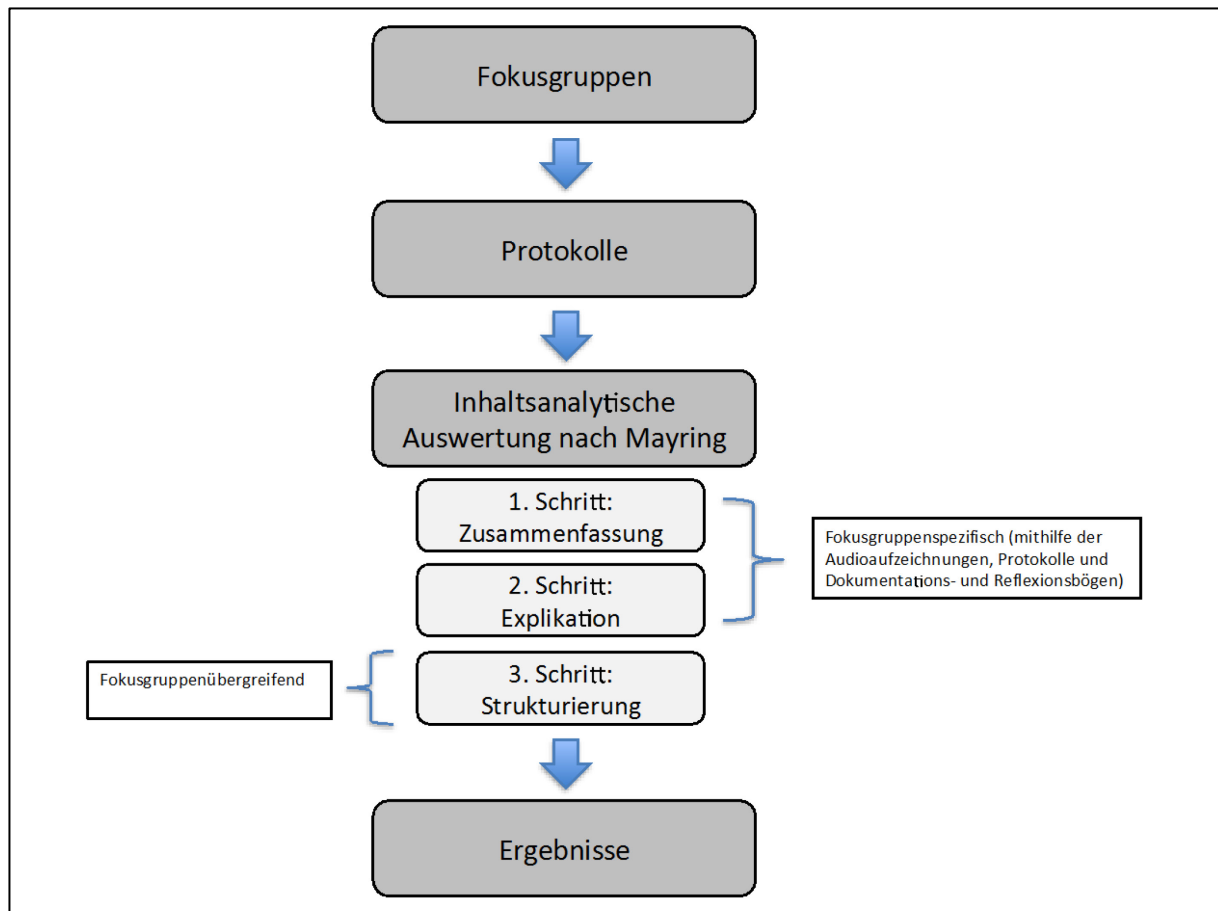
Fokusgruppen

Protokolle

Inhaltsanalytische Auswertung nach Mayring

1. Schritt: Zusammenfassung

2. Schritt: Explikation

Fokusgruppenspezifisch (mithilfe der Audioaufzeichnungen, Protokolle und Dokumentations- und Reflexionsbögen)

Fokusgruppenübergreifend

3. Schritt: Strukturierung

Ergebnisse